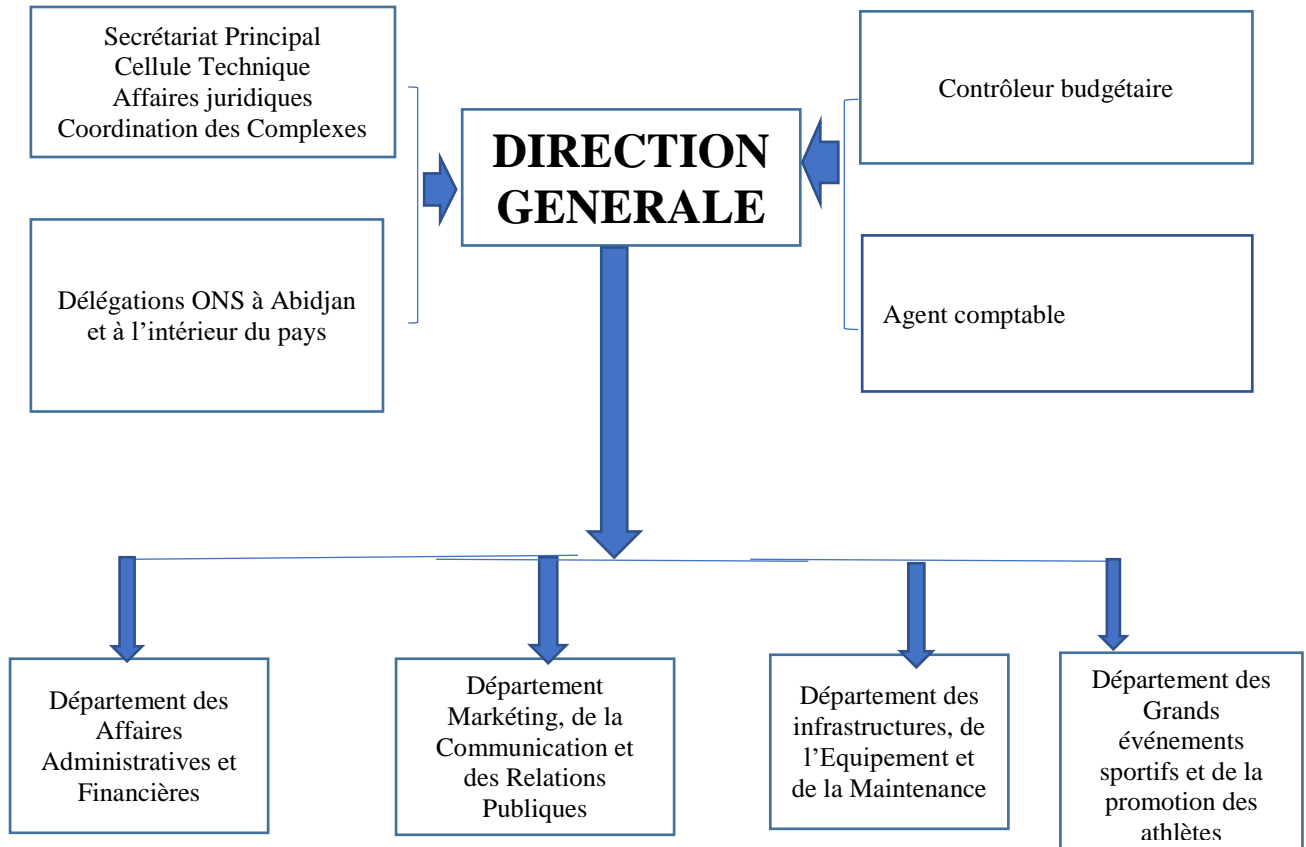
Secrétariat Principal
Cellule Technique
Affaires juridiques
Coordination des Complexes

Délégations ONS à Abidjan et à l'intérieur du pays

DIRECTION GENERALE

Contrôleur budgétaire

Agent comptable

Département des Affaires Administratives et Financières

Département Markéting, de la Communication et des Relations Publiques

Département des infrastructures, de l'Equipement et de la Maintenance

Département des Grands événements sportifs et de la promotion des athlètes